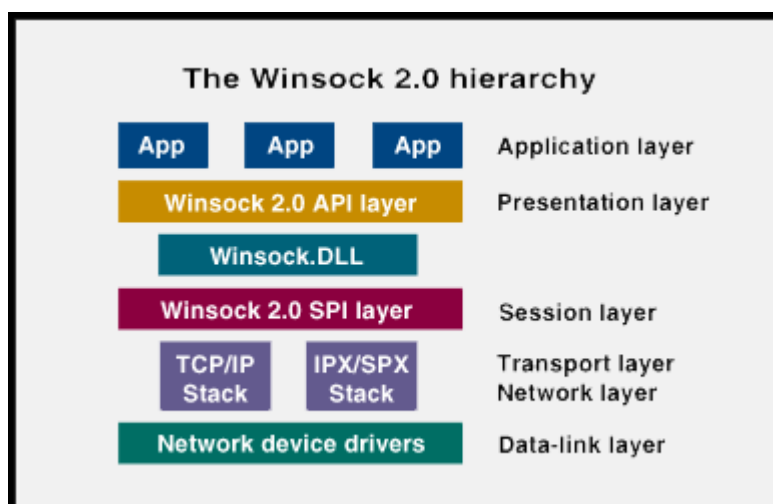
The Winsock 2.0 hierarchy

App App App Application layer

Winsock 2.0 API layer Presentation layer

Winsock.DLL

Winsock 2.0 SPI layer Session layer

TCP/IP Stack IPX/SPX Stack Transport layer Network layer

Network device drivers Data-link layer